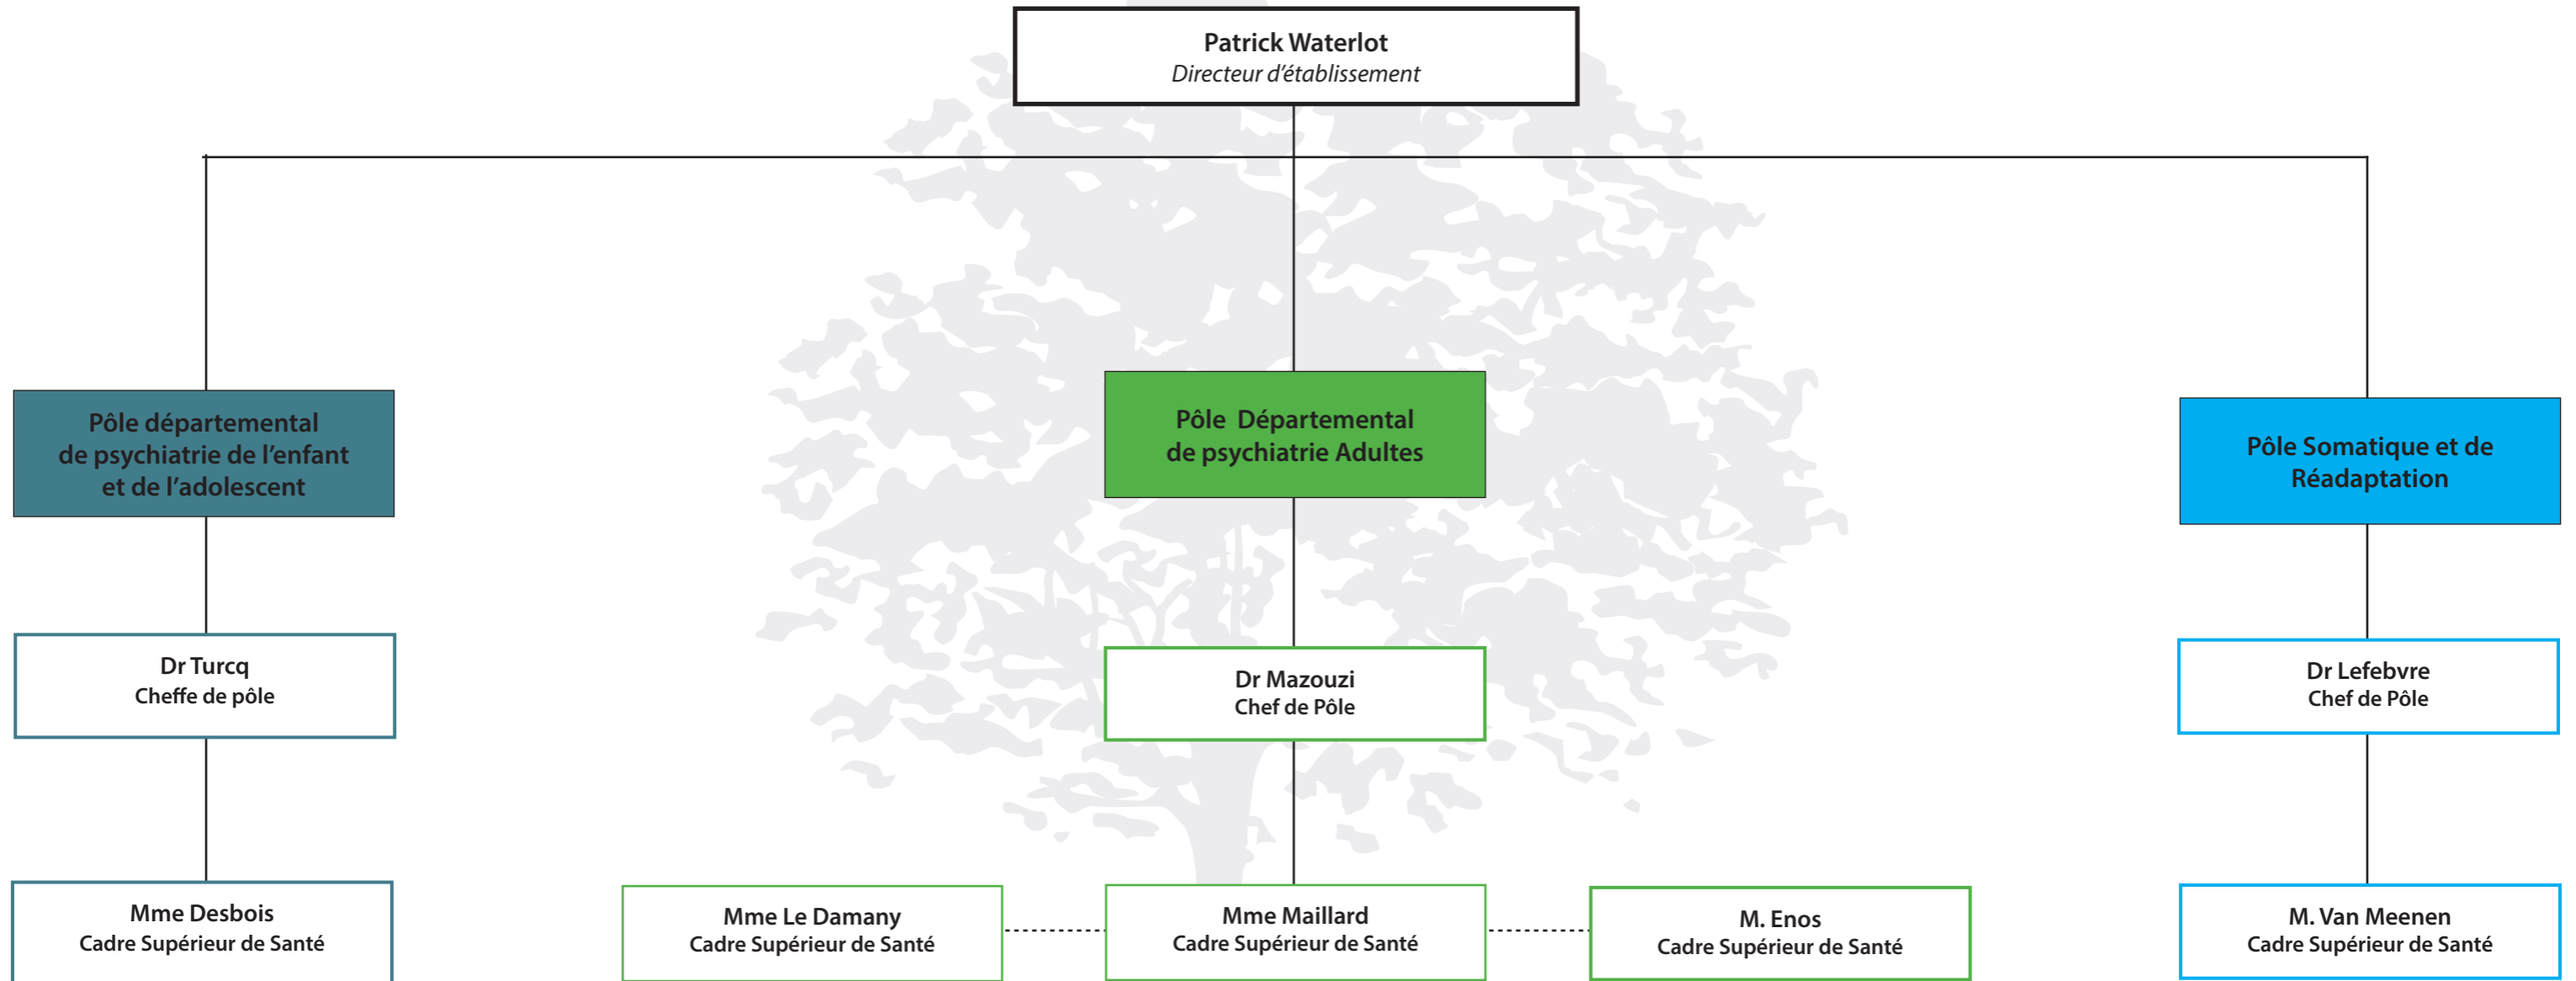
Patrick Waterlot
Directeur d'établissement

Pôle départemental de psychiatrie de l'enfant et de l'adolescent

Dr Turcq
Cheffe de pôle

Mme Desbois
Cadre Supérieur de Santé

Pôle Départemental de psychiatrie Adultes

Dr Mazouzi
Chef de Pôle

Mme Le Damany
Cadre Supérieur de Santé

Mme Maillard
Cadre Supérieur de Santé

M. Enos
Cadre Supérieur de Santé

Pôle Somatique et de Réadaptation

Dr Lefebvre
Chef de Pôle

M. Van Meenen
Cadre Supérieur de Santé